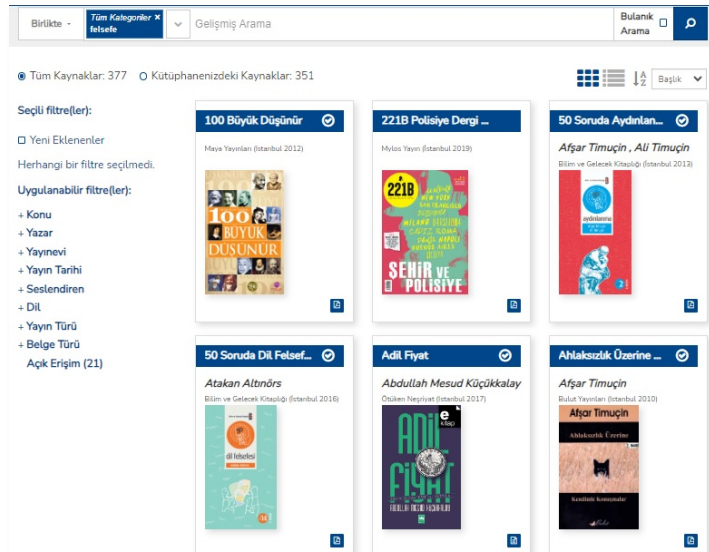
Birlikte

Tüm Kategoriler ×
felsefe

Gelişmiş Arama

Bulanık Arama

Tüm Kaynaklar: 377 Kütüphanenizdeki Kaynaklar: 351

Başlık

Seçili filtre(ler):

Yeni Eklenenler

Herhangi bir filtre seçilmedi.

Uygulanabilir filtre(ler):

+ Konu
+ Yazar
+ Yayınevi
+ Yayın Tarihi
+ Seslendiren
+ Dil
+ Yayın Türü
+ Belge Türü
Açık Erişim (21)

100 Büyük Düşünür

Maya Yayınları (İstanbul 2012)

100 BÜYÜK DÜŞÜNÜR

221B Polisiye Dergi ...

Mylos Yayın (İstanbul 2019)

221B

ŞEHİR VE POLİSİYE

50 Soruda Aydınlan...

Afşar Timuçin , Ali Timuçin

Bilim ve Gelecek Kitaplığı (İstanbul 2013)

aydınlanma

2

50 Soruda Dil Felsef...

Atakan Altınörs

Bilim ve Gelecek Kitaplığı (İstanbul 2016)

dil felsefesi

14

Adil Fiyat

Abdullah Mesud Küçükkalay

Ötüken Neşriyat (İstanbul 2017)

e kitap

ADİL FİYAT

Ahlaksızlık Üzerine ...

Afşar Timuçin

Bulut Yayınları (İstanbul 2010)

Afşar Timuçin

Ahlaksızlık Üzerine

Kendimle Konuşmalar